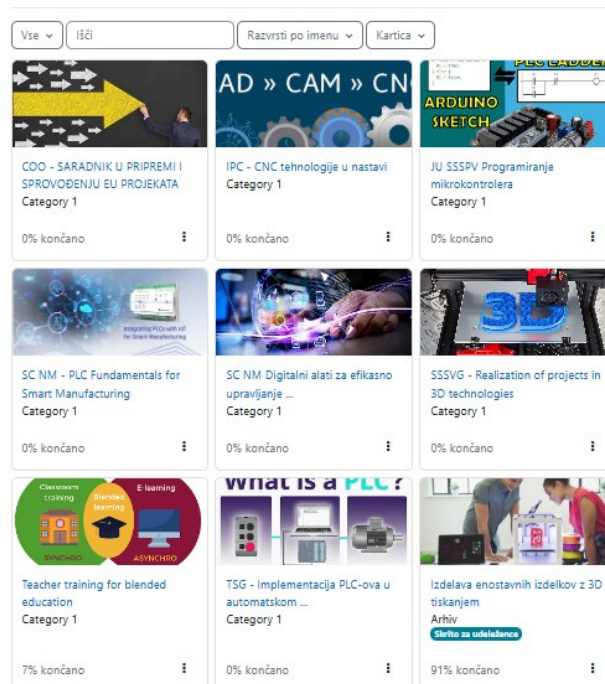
Vse
Išči
Razvrsti po imenu
Kartica

AD » CAM » CN

PLC LADDER
ARDUINO SKETCH

COO - SARADNIK U PRIPREMI I SPROVOĐENJU EU PROJEKATA
Category 1
0% končano

IPC - CNC tehnologije u nastavi
Category 1
0% končano

JU SSSPV Programiranje mikrokontrolera
Category 1
0% končano

Integrating PLCs with IoT for Smart Manufacturing

SC NM - PLC Fundamentals for Smart Manufacturing
Category 1
0% končano

SC NM Digitalni alati za efikasno upravljanje ...
Category 1
0% končano

3D

SSSVG - Realization of projects in 3D technologies
Category 1
0% končano

Classroom training
Blended learning
E learning
SYNCHRO
ASYNCHRO

Teacher training for blended education
Category 1
7% končano

What is a PLC?

TSG - Implementacija PLC-ova u automatskom ...
Category 1
0% končano

Izdelava enostavnih izdelkov z 3D tiskanjem
Arhiv
Skrito za udeležence
91% končano